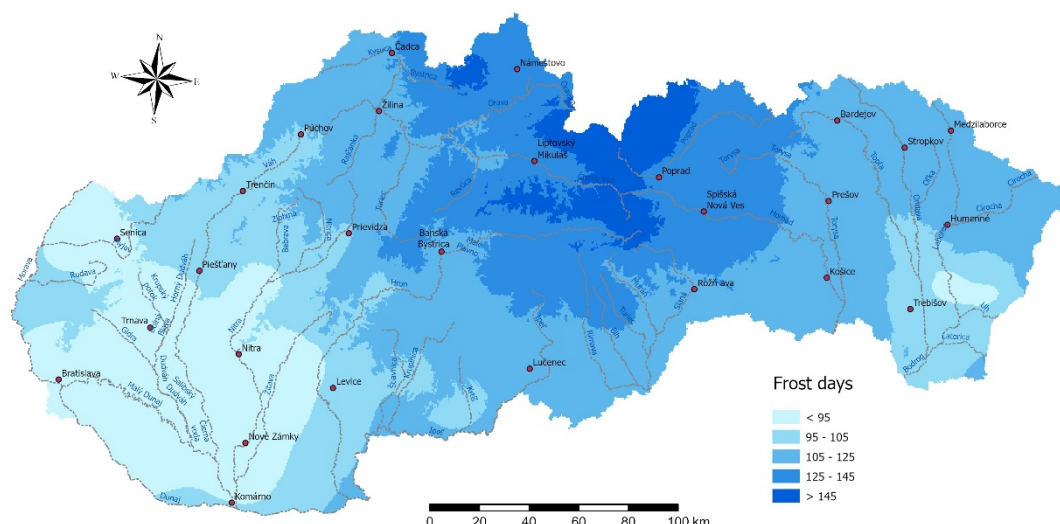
N
W
E
S

Čadca
Kysuca
Bystrica
Námestovo
Orava
Žilina
Púchov
Váh
Rajčianka
Liptovský Mikuláš
Poprad
Bardejov
Medzilaborce
Stropkov
Trenčín
Turiec
Spišská Nová Ves
Hornád
Prešov
Torysa
Topľa
Ondava
Laborec
Cirocha
Humenné
Senica
Prievidza
Nitrica
Bebrava
Banská Bystrica
Hron
Morava
Rudava
Piešťany
Horný Dudváh
Krupský potok
Blava
Trnava
Gidra
Nitra
Rožňava
Slaná
Košice
Trebišov
Uh
Laborec
Bodrog
Žitava
Bratislava
Malý Dunaj
Dudváh
Čierna voda
Levice
Krupinica
Štiavnica
Lučenec
Ipeľ
Nové Zámky
Dunaj
Komárno

Frost days
< 95
95 - 105
105 - 125
125 - 145
> 145

0 20 40 60 80 100 km